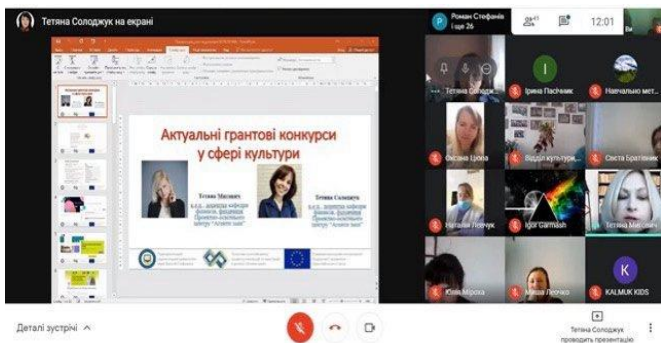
Тетяна Солоджук на екрані

Роман Стефанів і ще 26

41

12:01

Ва

Актуальні грантові конкурси у сфері культури

Тетяна Мисович

Тетяна Солоджук

Тетяна Солодж...

Ірина Пасічник

Навчально мет...

Оксана Цопа

Відділ культури...

Света Братівник

Наталя Левчук

Igor Garmash

Тетяна Мисович

Юлія Мірош

Маша Левчко

K

KALMUK KIDS

Деталі зустрічі ^

Тетяна Солоджук проводить презентацію